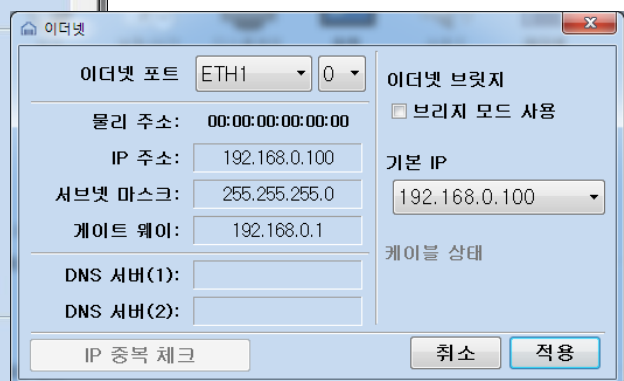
이더넷

x

이더넷 포트 ETH1 0

물리 주소: 00:00:00:00:00:00

IP 주소: 192.168.0.100

서브넷 마스크: 255.255.255.0

게이트 웨이: 192.168.0.1

DNS 서버(1):

DNS 서버(2):

이더넷 브릿지

브리지 모드 사용

기본 IP

192.168.0.100

케이블 상태

IP 중복 체크

취소

적용